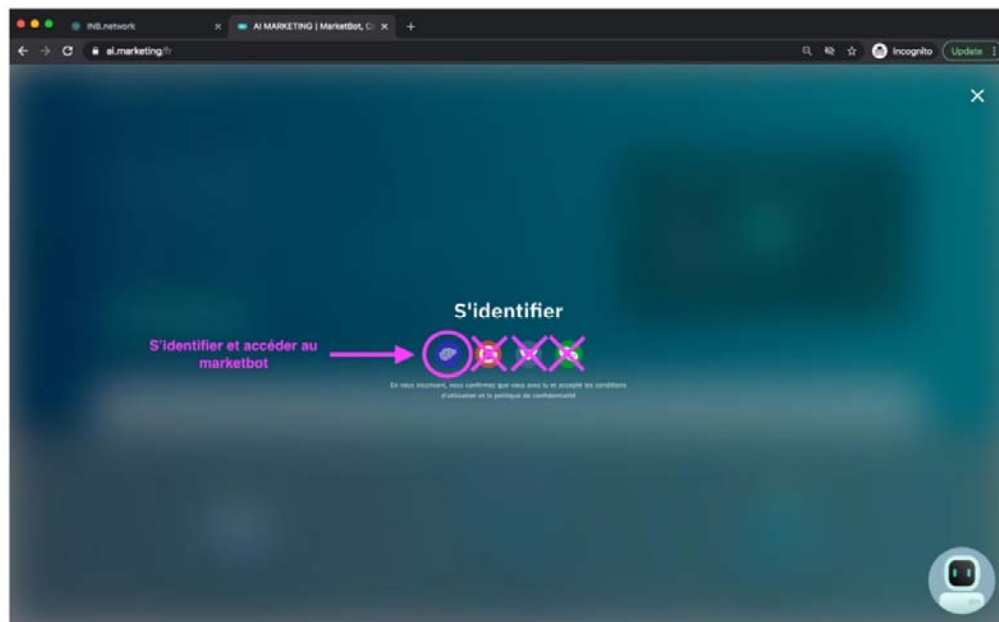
INS.network
AI MARKETING | MarketBot, C
ai.marketing/fr
Incognito
Update

S'identifier

S'identifier et accéder au marketbot

En vous inscrivant, vous confirmez que vous avez lu et accepté les conditions d'utilisation et la politique de confidentialité